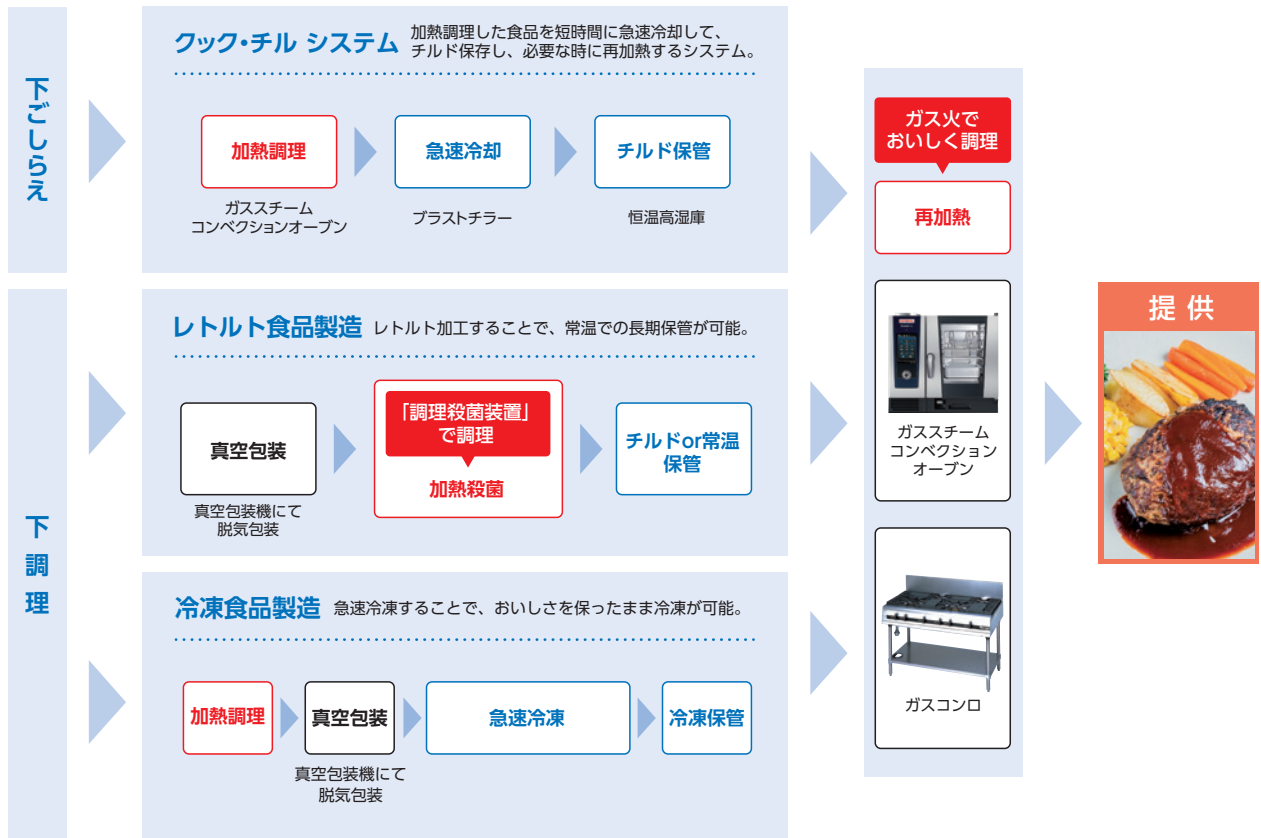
下ごしらえ

クック•チル システム 加熱調理した食品を短時間に急速冷却して、チルド保存し、必要な時に再加熱するシステム。

加熱調理
ガススチームコンベクションオーブン

急速冷却
ブラストチラー

チルド保管
恒温高湿庫

下調理

レトルト食品製造 レトルト加工することで、常温での長期保管が可能。

真空包装
真空包装機にて脱気包装

「調理殺菌装置」で調理
加熱殺菌

チルドor常温保管

冷凍食品製造 急速冷凍することで、おいしさを保ったまま冷凍が可能。

加熱調理

真空包装
真空包装機にて脱気包装

急速冷凍

冷凍保管

ガス火でおいしく調理

再加熱

ガススチームコンベクションオーブン

ガスコンロ

提 供